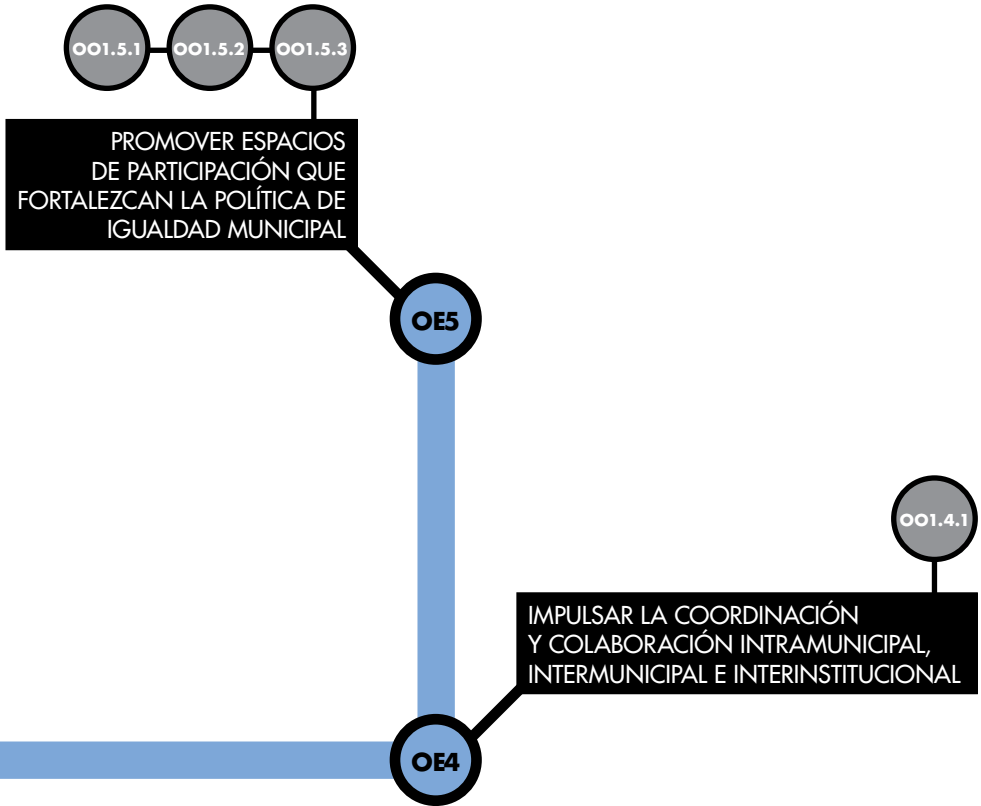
OO1.5.1 OO1.5.2 OO1.5.3

PROMOVER ESPACIOS DE PARTICIPACIÓN QUE FORTALEZCAN LA POLÍTICA DE IGUALDAD MUNICIPAL

OE5

OO1.4.1

IMPULSAR LA COORDINACIÓN Y COLABORACIÓN INTRAMUNICIPAL, INTERMUNICIPAL E INTERINSTITUCIONAL

OE4